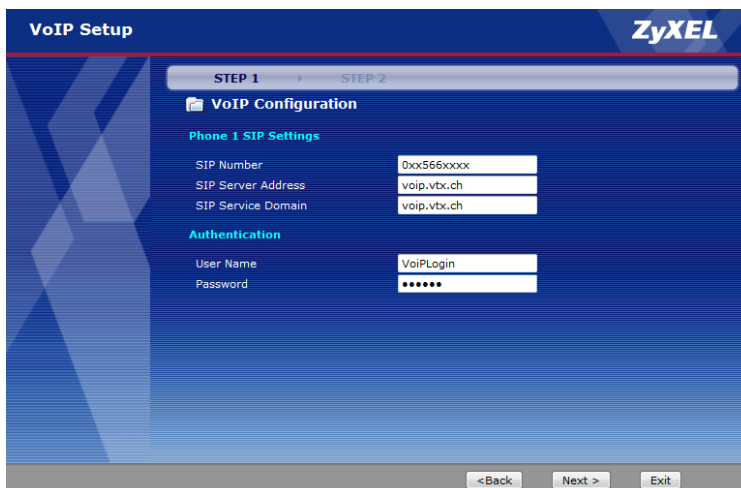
VoIP Setup

ZyXEL

STEP 1 › STEP 2

VoIP Configuration

Phone 1 SIP Settings

| | |
|---|---|
| SIP Number | 0xx566xxxx |
| SIP Server Address | voip.vtx.ch |
| SIP Service Domain | voip.vtx.ch |

Authentication

| | |
|---|---|
| User Name | VoiPLogin |
| Password | •••••• |

<Back Next > Exit